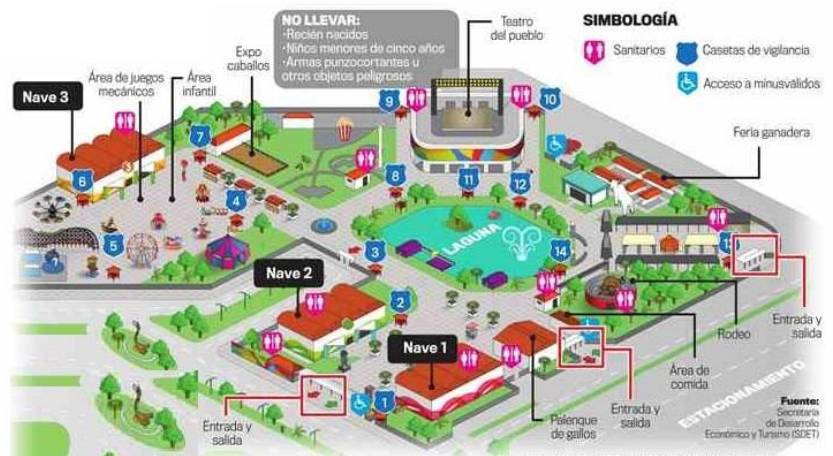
NO LLEVAR:
·Recién nacidos
·Niños menores de cinco años
·Armas punzocortantes u otros objetos peligrosos

Teatro del pueblo

SIMBOLOGÍA
Sanitarios
Casetas de vigilancia
Acceso a minusválidos

Expo caballos

Área de juegos mecánicos

Área infantil

Nave 3

Feria ganadera

9
10
7
8
11
12
6
4
3
14
5
LAGUNA
1

Nave 2
2

Nave 1
1

Rodeo

Entrada y salida

Área de comida

ESTACIONAMIENTO

Palenque de gallos

Entrada y salida

Entrada y salida

Fuente: Secretaría de Desarrollo Económico y Turismo (SDET)